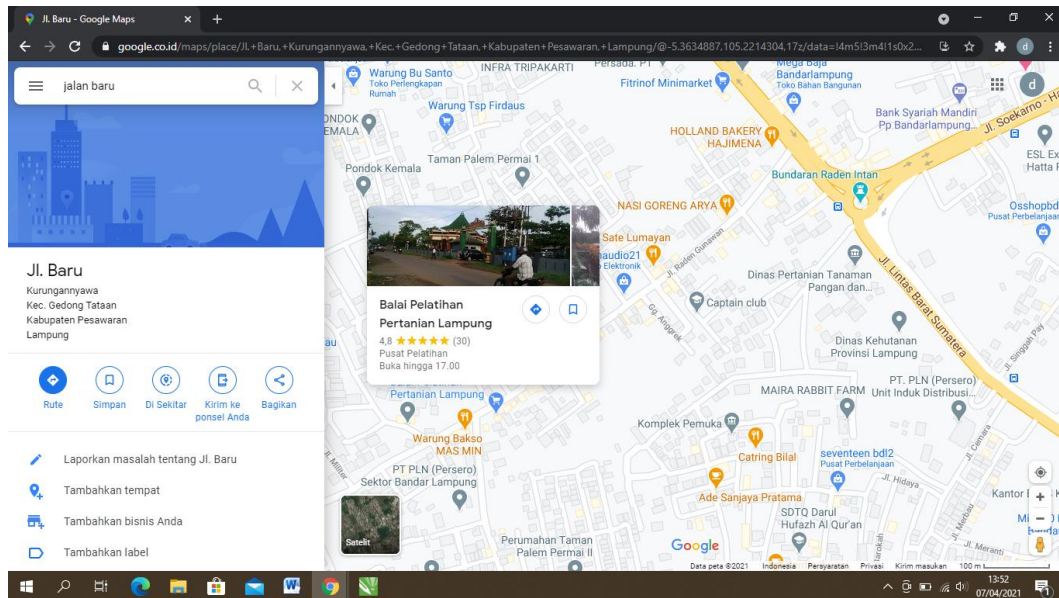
Jl. Baru - Google Maps × +

google.co.id/maps/place/Jl.+Baru,+Kurungannyawa,+Kec.+Gedong+Tataan,+Kabupaten+Pesawaran,+Lampung/@-5.3634887,105.2214304,17z/data=!4m5!3m4!1s0x2...

jalan baru

Jl. Baru
Kurungannyawa
Kec. Gedong Tataan
Kabupaten Pesawaran
Lampung

Rute Simpan Di Sekitar Kirim ke ponsel Anda Bagikan

Laporkan masalah tentang Jl. Baru
Tambahkan tempat
Tambahkan bisnis Anda
Tambahkan label

Warung Bu Santo
Toko Perlengkapan Rumah
INFRA TRIPAKARTI
Persada. PT
Fitrinof Minimarket
Mega Baja Bandarlampung
Toko Bahan Bangunan
Bank Syariah Mandiri Pp Bandarlampung...
Jl. Soekarno - Ha
ESL Ex Hatta F
Warung Tsp Firdaus
PONDOK KEMALA
HOLLAND BAKERY HAJIMENA
Taman Palem Permai 1
Pondok Kemala
Bundaran Raden Intan
NASI GORENG ARYA
Osshopbd
Pusat Perbelanjaan
Sate Lumayan
audio21
Elektronik
Jl. Raden Gunawan
Dinas Pertanian Tanaman Pangan dan...
Captain club
Gg. Anggrek
Jl. Lintas Barat Sumatera
Dinas Kehutanan Provinsi Lampung
Jl. Singgah Pay
PT. PLN (Persero) Unit Induk Distribusi...
MAIRA RABBIT FARM
Balai Pelatihan Pertanian Lampung
4,8 ★★★★★ (30)
Pusat Pelatihan
Buka hingga 17.00
Pertanian Lampung
Komplek Pemuka
Warung Bakso MAS MIN
Jl. Cemara
Catring Bilal
seventeen bdl2
Pusat Perbelanjaan
Jl. Hidaya
PT PLN (Persero) Sektor Bandar Lampung
Ade Sanjaya Pratama
Kantor
SDTQ Darul Hufazh Al Qur'an
Jl. Merbau
Satelit
Perumahan Taman Palem Permai II
Google
Jl. Meranti
Data peta ©2021 Indonesia Persyaratan Privasi Kirim masukan 100 m

13:52
07/04/2021